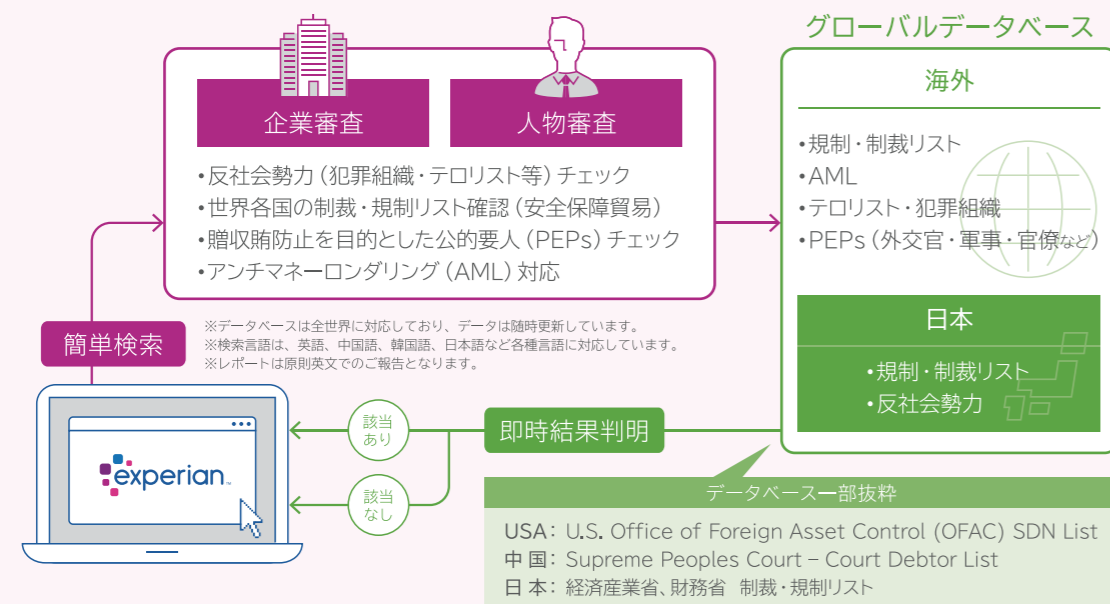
企業審査

人物審査

・反社会勢力（犯罪組織・テロリスト等）チェック
・世界各国の制裁・規制リスト確認（安全保障貿易）
・贈収賄防止を目的とした公的要人（PEPs）チェック
・アンチマネーロンダリング（AML）対応

※データベースは全世界に対応しており、データは随時更新しています。
※検索言語は、英語、中国語、韓国語、日本語など各種言語に対応しています。
※レポートは原則英文でのご報告となります。

簡単検索

グローバルデータベース

海外

・規制・制裁リスト
・AML
・テロリスト・犯罪組織
・PEPs（外交官・軍事・官僚など）

日本

・規制・制裁リスト
・反社会勢力

該当あり

該当なし

即時結果判明

experian.

データベース一部抜粋

USA：U.S. Office of Foreign Asset Control (OFAC) SDN List
中 国：Supreme Peoples Court – Court Debtor List
日 本：経済産業省、財務省　制裁・規制リスト